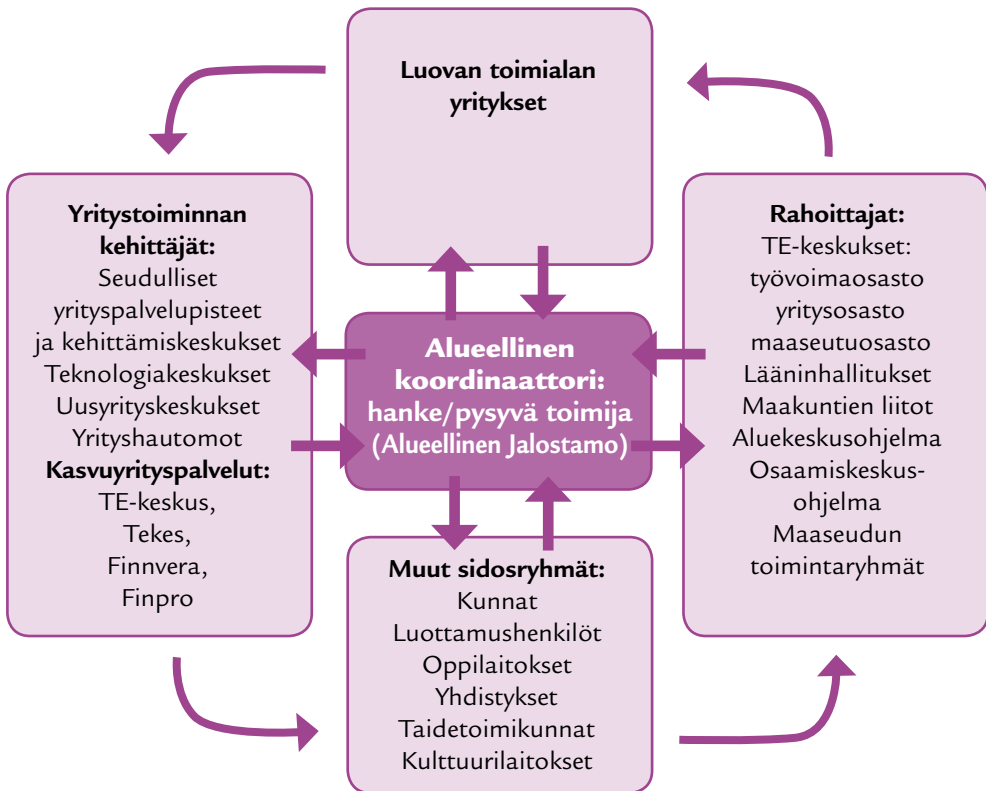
Luovan toimialan yritykset

Yritystoiminnan kehittäjät:
Seudulliset yrityspalvelupisteet ja kehittämiskeskukset
Teknologiakeskukset
Uusyrityskeskukset
Yrityshautomot
Kasvuyrityspalvelut:
TE-keskus,
Tekes,
Finnvera,
Finpro

Alueellinen koordinaattori: hanke/pysyvä toimija (Alueellinen Jalostamo)

Rahoittajat:
TE-keskukset:
työvoimaosasto
yritysosasto
maaseutuosasto
Lääninhallitukset
Maakuntien liitot
Aluekeskusohjelma
Osaamiskeskusohjelma
Maaseudun toimintaryhmät

Muut sidosryhmät:
Kunnat
Luottamushenkilöt
Oppilaitokset
Yhdistykset
Taidetoimikunnat
Kulttuurilaitokset